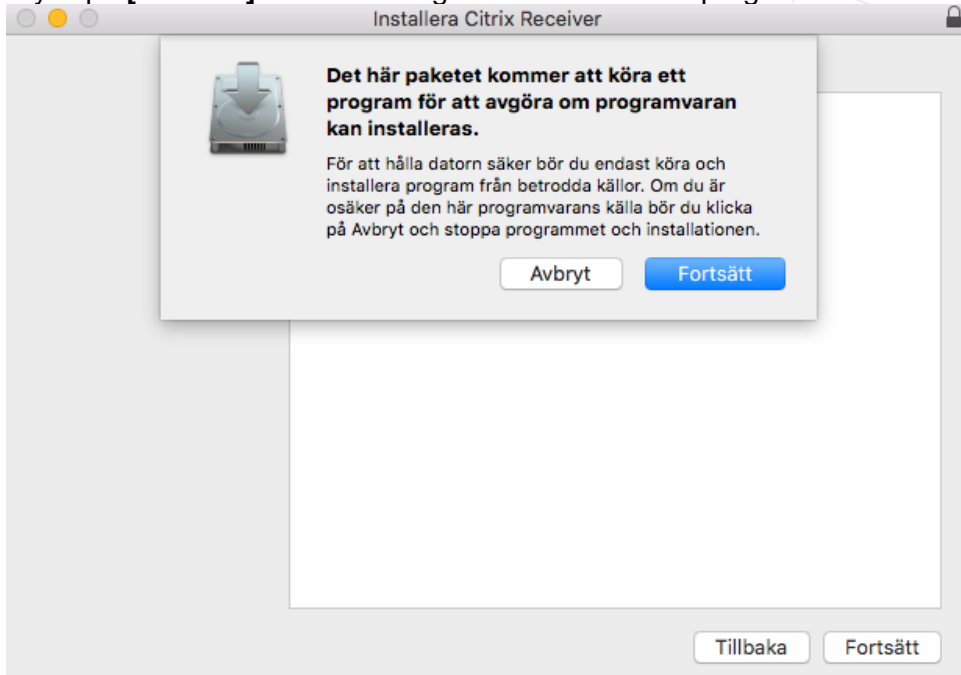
Installera Citrix Receiver

Det här paketet kommer att köra ett program för att avgöra om programvaran kan installeras.

För att hålla datorn säker bör du endast köra och installera program från betrodda källor. Om du är osäker på den här programvarans källa bör du klicka på Avbryt och stoppa programmet och installationen.

Avbryt

Fortsätt

Tillbaka

Fortsätt